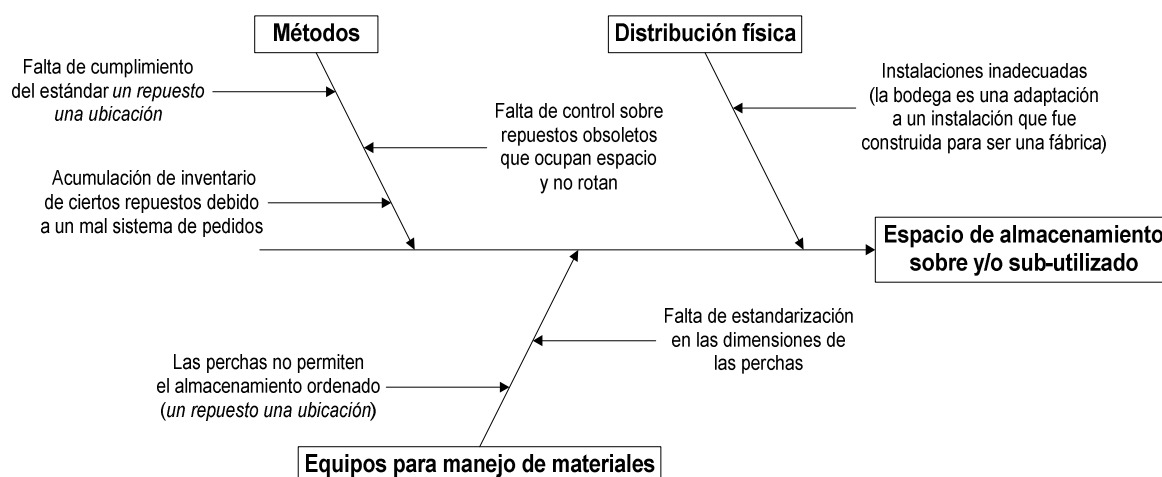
Métodos

Distribución física

Falta de cumplimiento del estándar *un repuesto una ubicación*

Falta de control sobre repuestos obsoletos que ocupan espacio y no rotan

Instalaciones inadecuadas (la bodega es una adaptación a un instalación que fue construida para ser una fábrica)

Acumulación de inventario de ciertos repuestos debido a un mal sistema de pedidos

Espacio de almacenamiento sobre y/o sub-utilizado

Falta de estandarización en las dimensiones de las perchas

Las perchas no permiten el almacenamiento ordenado (*un repuesto una ubicación*)

Equipos para manejo de materiales